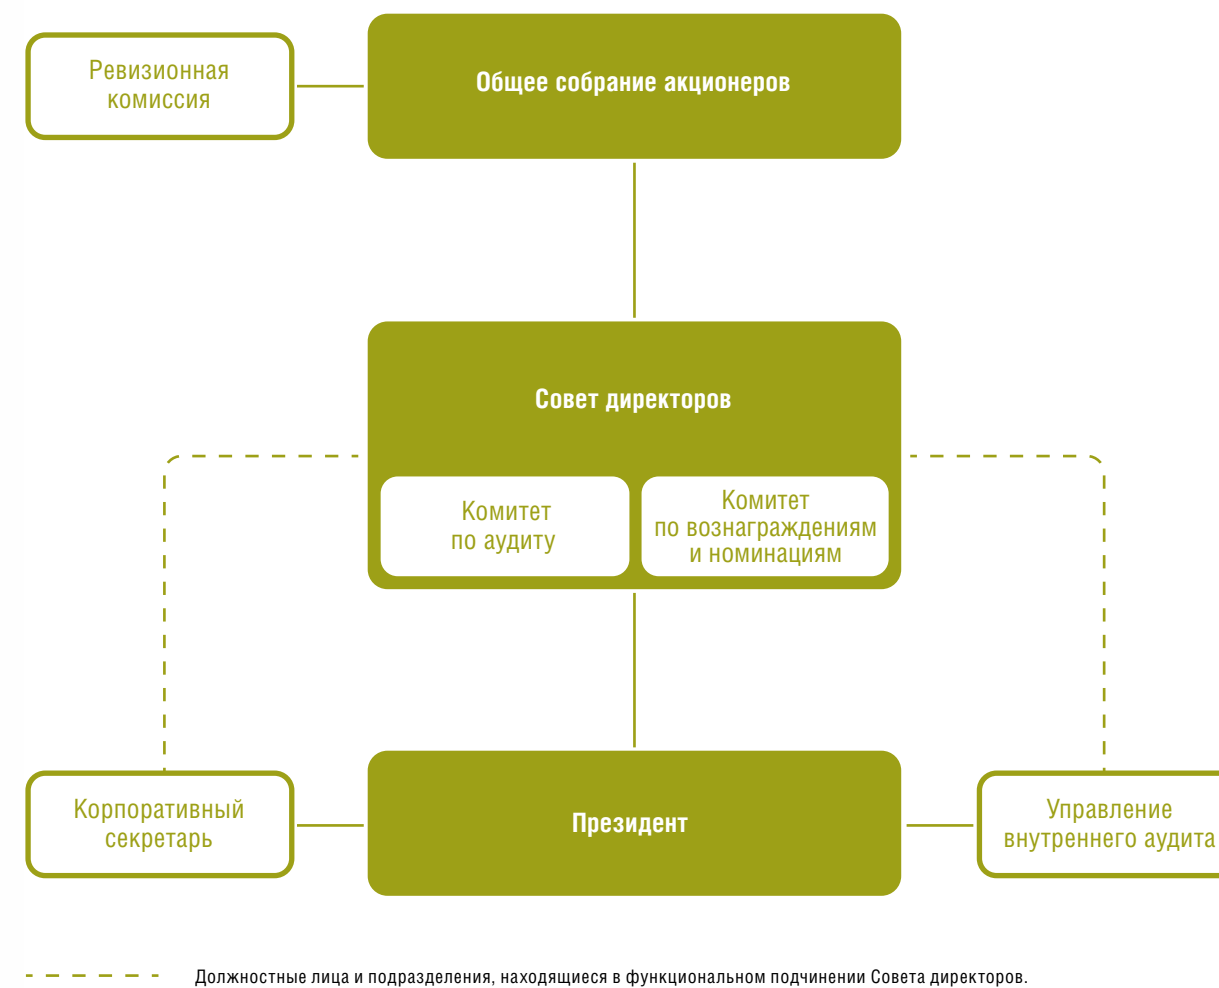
Ревизионная комиссия

Общее собрание акционеров

Совет директоров

Комитет по аудиту

Комитет по вознаграждениям и номинациям

Корпоративный секретарь

Президент

Управление внутреннего аудита

Должностные лица и подразделения, находящиеся в функциональном подчинении Совета директоров.